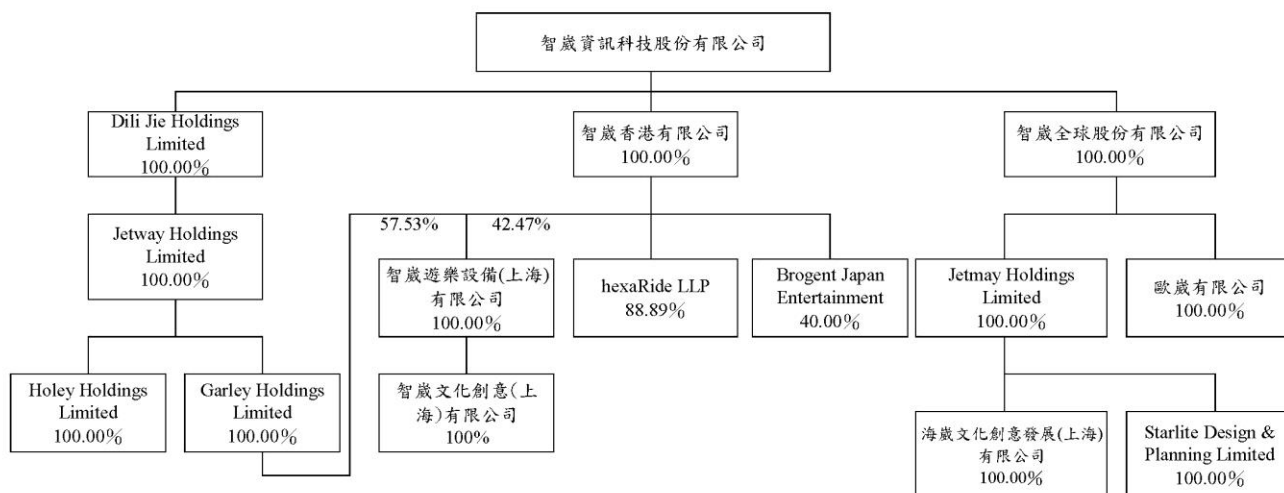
智崴資訊科技股份有限公司

Dili Jie Holdings Limited
100.00%

智崴香港有限公司
100.00%

智崴全球股份有限公司
100.00%

Jetway Holdings Limited
100.00%

57.53%

42.47%

智崴遊樂設備(上海)有限公司
100.00%

hexaRide LLP
88.89%

Brogent Japan Entertainment
40.00%

Jetmay Holdings Limited
100.00%

歐崴有限公司
100.00%

Holey Holdings Limited
100.00%

Garley Holdings Limited
100.00%

智崴文化創意(上海)有限公司
100%

海崴文化創意發展(上海)有限公司
100.00%

Starlite Design & Planning Limited
100.00%